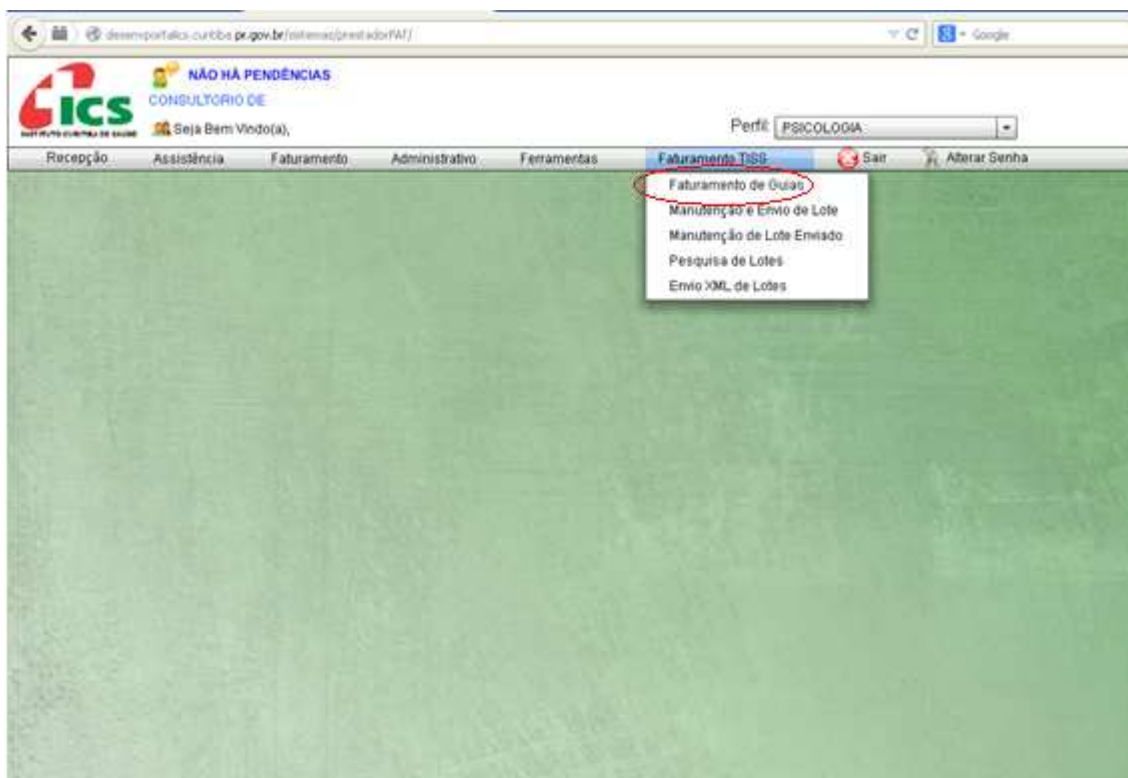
desenvportalics.curitiba.pr.gov.br/sistemas/prestadorPAT/

Google

ICS
INSTITUTO CURITIBA DE SAÚDE

NÃO HÁ PENDÊNCIAS
CONSULTORIO DE
Seja Bem Vindo(a),

Perfil: PSICOLOGIA

Recepção | Assistência | Faturamento | Administrativo | Ferramentas | Faturamento TISS | Sair | Alterar Senha

Faturamento de Guias
Manutenção e Envio de Lote
Manutenção de Lote Enviado
Pesquisa de Lotes
Envio XML de Lotes